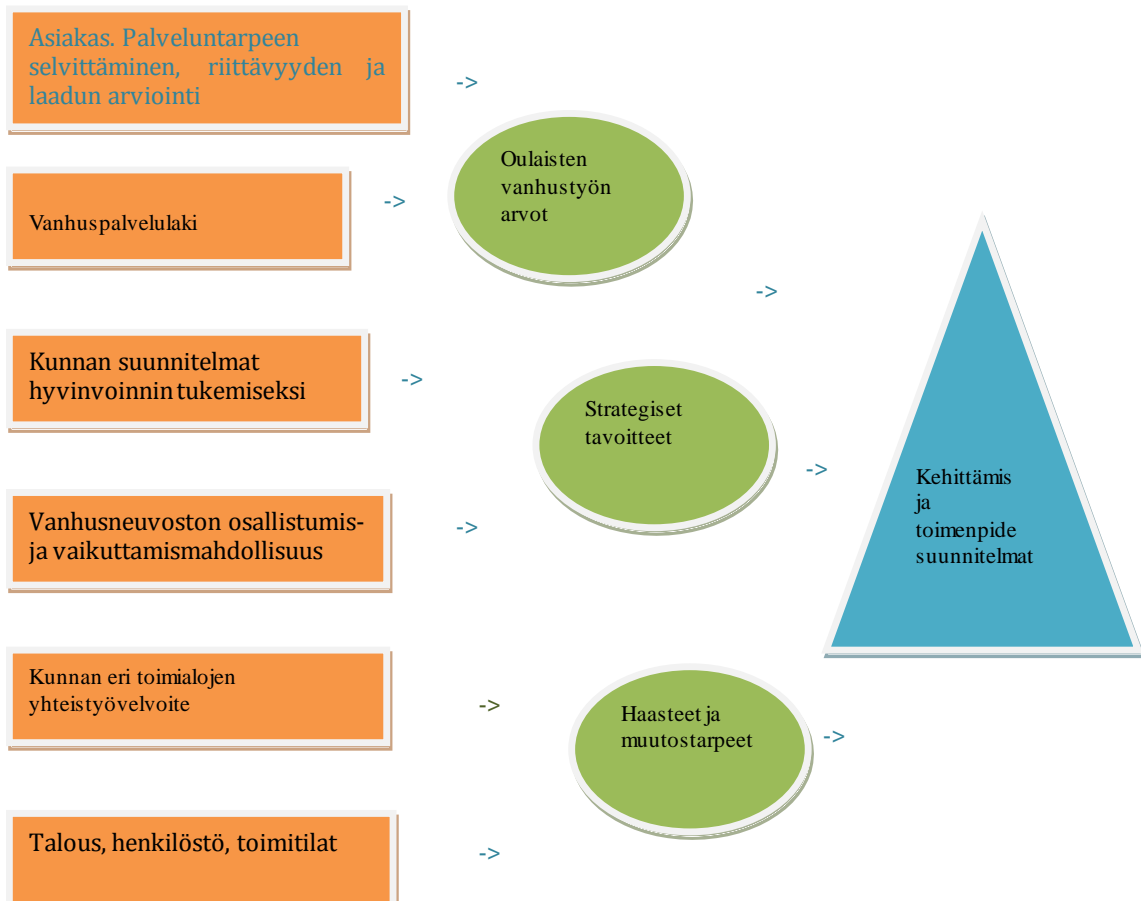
Asiakas. Palveluntarpeen selvittäminen, riittävyyden ja laadun arviointi

->

Oulaisten vanhustyön arvot

Vanhuspalvelulaki

->

->

Kunnan suunnitelmat hyvinvoinnin tukemiseksi

->

Strategiset tavoitteet

->

Kehittämis ja toimenpide suunnitelmat

Vanhusneuvoston osallistumis- ja vaikuttamismahdollisuus

->

Kunnan eri toimialojen yhteistyövelvoite

->

Haasteet ja muutostarpeet

->

Talous, henkilöstö, toimitilat

->